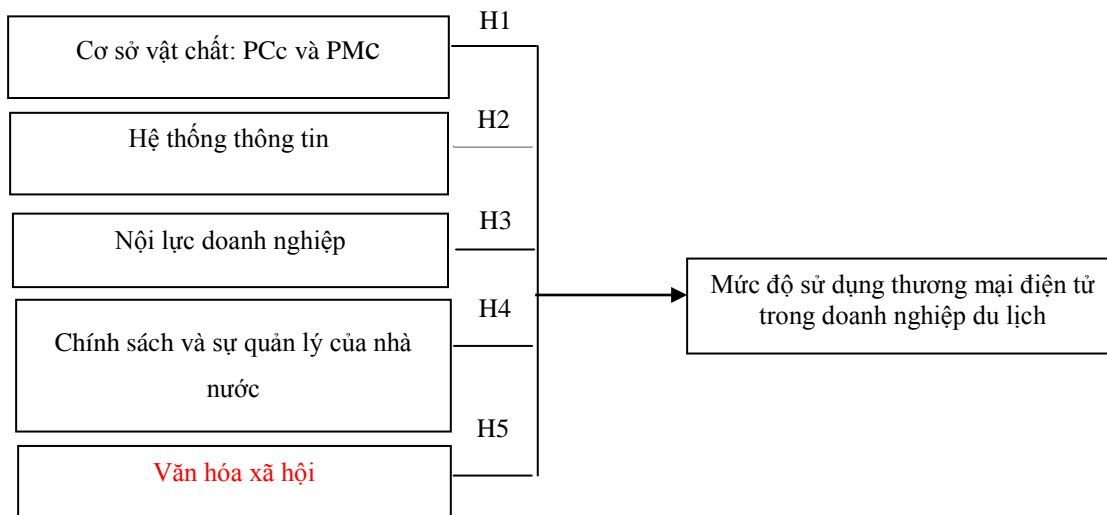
Cơ sở vật chất: PCc và PMC

H1

Hệ thống thông tin

H2

Nội lực doanh nghiệp

H3

Chính sách và sự quản lý của nhà nước

H4

Văn hóa xã hội

H5

Mức độ sử dụng thương mại điện tử trong doanh nghiệp du lịch